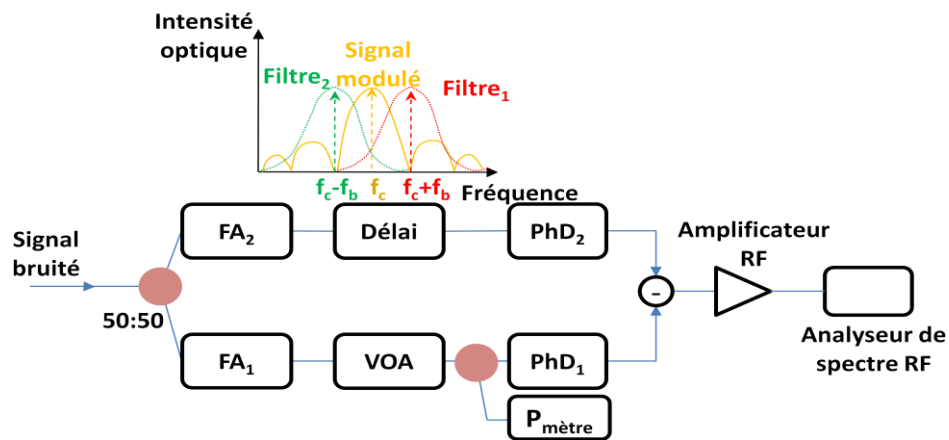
Intensité optique

Filtre$_2$

Signal modulé

Filtre$_1$

$f_c$-$f_b$ $f_c$ $f_c$+$f_b$

Fréquence

Signal bruité

50:50

FA$_2$

Délai

PhD$_2$

FA$_1$

VOA

PhD$_1$

P$_{mètre}$

-

Amplificateur RF

Analyseur de spectre RF